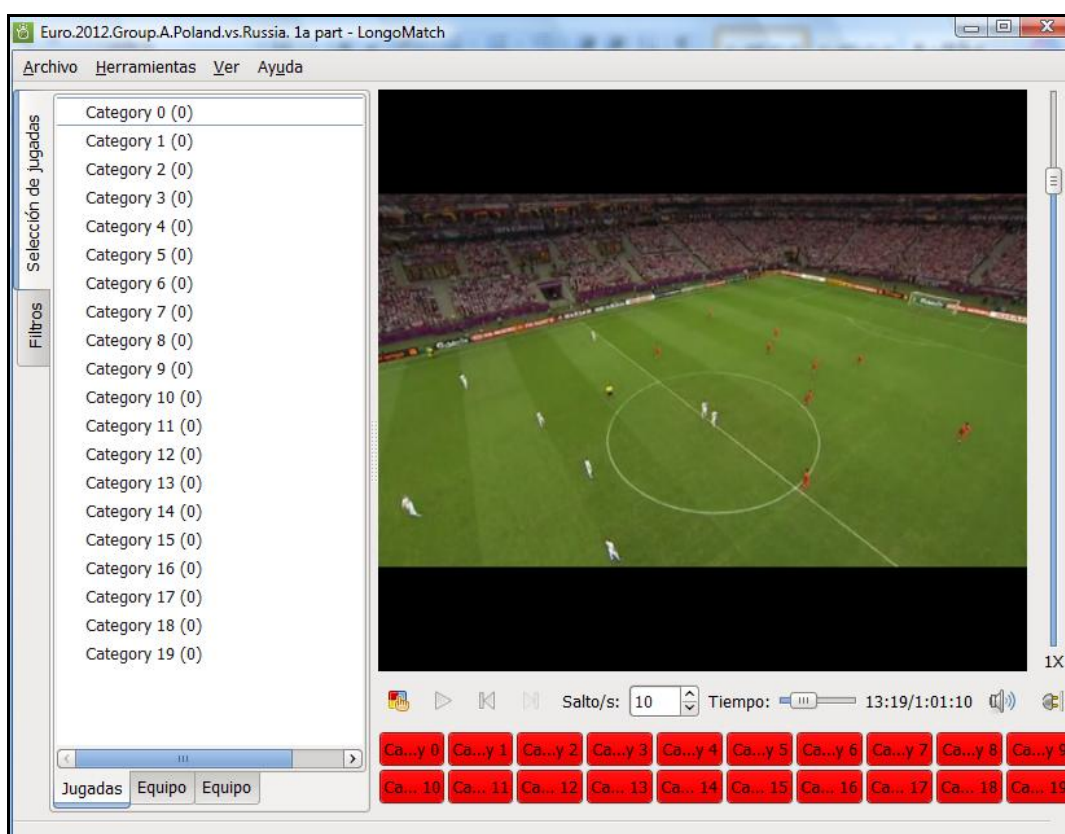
Euro.2012.Group.A.Poland.vs.Russia. 1a part - LongoMatch

Archivo Herramientas Ver Ayuda

Selección de jugadas

Filtros

Category 0 (0)
Category 1 (0)
Category 2 (0)
Category 3 (0)
Category 4 (0)
Category 5 (0)
Category 6 (0)
Category 7 (0)
Category 8 (0)
Category 9 (0)
Category 10 (0)
Category 11 (0)
Category 12 (0)
Category 13 (0)
Category 14 (0)
Category 15 (0)
Category 16 (0)
Category 17 (0)
Category 18 (0)
Category 19 (0)

Jugadas Equipo Equipo

1X

Salto/s: 10 Tiempo: 13:19/1:01:10

Ca...y 0 Ca...y 1 Ca...y 2 Ca...y 3 Ca...y 4 Ca...y 5 Ca...y 6 Ca...y 7 Ca...y 8 Ca...y 9

Ca... 10 Ca... 11 Ca... 12 Ca... 13 Ca... 14 Ca... 15 Ca... 16 Ca... 17 Ca... 18 Ca... 19